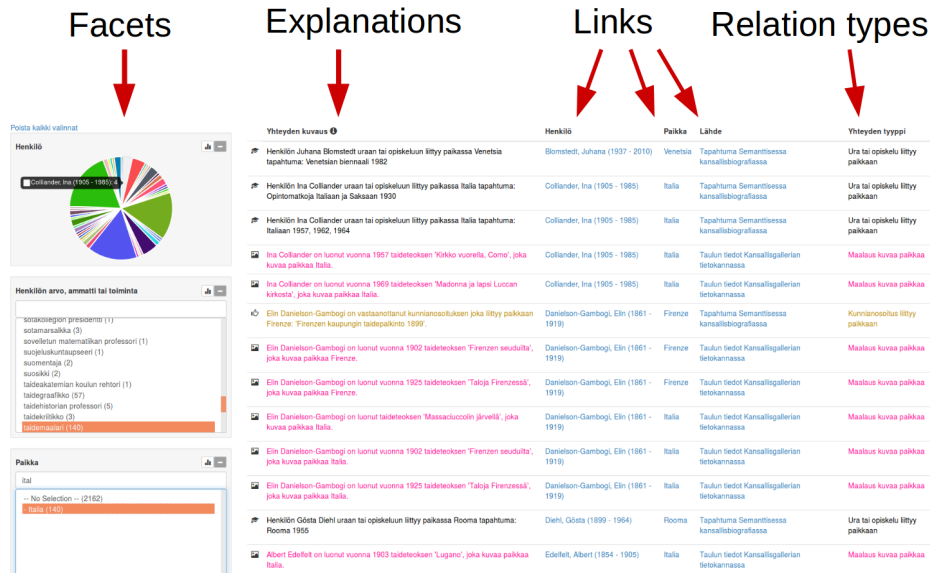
Facets

Explanations

Links

Relation types

Poista kaikki valinnat

Henkilö

Colliander, Ina (1905 - 1985): 4

Henkilön arvo, ammatti tai toiminta

sotakollegion presidentti (1)
sotamarsalkka (3)
sovelletun matematiikan professori (1)
suojeluskuntaupseeri (1)
suomentaja (2)
suosikki (2)
taideakatemian koulun rehtori (1)
taidegraafikko (57)
taidehistorian professori (5)
taidekriitikko (3)
taidemaalari (140)

Paikka

ital

-- No Selection -- (2162)
Italia (140)

| Yhteyden kuvaus | Henkilö | Paikka | Lähde | Yhteyden tyyppi |
|---|---|---|---|---|
| Henkilön Juhana Blomstedt uraan tai opiskeluun liittyy paikassa Venetsia tapahtuma: Venetsian biennaali 1982 | Blomstedt, Juhana (1937 - 2010) | Venetsia | Tapahtuma Semanttisessa kansallisbiografiassa | Ura tai opiskelu liittyy paikkaan |
| Henkilön Ina Colliander uraan tai opiskeluun liittyy paikassa Italia tapahtuma: Opintomatkoja Italiaan ja Saksaan 1930 | Colliander, Ina (1905 - 1985) | Italia | Tapahtuma Semanttisessa kansallisbiografiassa | Ura tai opiskelu liittyy paikkaan |
| Henkilön Ina Colliander uraan tai opiskeluun liittyy paikassa Italia tapahtuma: Italiaan 1957, 1962, 1964 | Colliander, Ina (1905 - 1985) | Italia | Tapahtuma Semanttisessa kansallisbiografiassa | Ura tai opiskelu liittyy paikkaan |
| Ina Colliander on luonut vuonna 1957 taideteoksen 'Kirkko vuorella, Como', joka kuvaa paikkaa Italia. | Colliander, Ina (1905 - 1985) | Italia | Taulun tiedot Kansallisgallerian tietokannassa | Maalaus kuvaa paikkaa |
| Ina Colliander on luonut vuonna 1969 taideteoksen 'Madonna ja lapsi Luccan kirkosta', joka kuvaa paikkaa Italia. | Colliander, Ina (1905 - 1985) | Italia | Taulun tiedot Kansallisgallerian tietokannassa | Maalaus kuvaa paikkaa |
| Elin Danielson-Gambogi on vastaanottanut kunnianosoituksen joka liittyy paikkaan Firenze: 'Firenzen kaupungin taidepalkinto 1899'. | Danielson-Gambogi, Elin (1861 - 1919) | Firenze | Tapahtuma Semanttisessa kansallisbiografiassa | Kunnianosoitus liittyy paikkaan |
| Elin Danielson-Gambogi on luonut vuonna 1902 taideteoksen 'Firenzen seuduilta', joka kuvaa paikkaa Firenze. | Danielson-Gambogi, Elin (1861 - 1919) | Firenze | Taulun tiedot Kansallisgallerian tietokannassa | Maalaus kuvaa paikkaa |
| Elin Danielson-Gambogi on luonut vuonna 1925 taideteoksen 'Taloja Firenzessä', joka kuvaa paikkaa Firenze. | Danielson-Gambogi, Elin (1861 - 1919) | Firenze | Taulun tiedot Kansallisgallerian tietokannassa | Maalaus kuvaa paikkaa |
| Elin Danielson-Gambogi on luonut taideteoksen 'Massaciuccolin järvellä', joka kuvaa paikkaa Italia. | Danielson-Gambogi, Elin (1861 - 1919) | Italia | Taulun tiedot Kansallisgallerian tietokannassa | Maalaus kuvaa paikkaa |
| Elin Danielson-Gambogi on luonut vuonna 1902 taideteoksen 'Firenzen seuduilta', joka kuvaa paikkaa Italia. | Danielson-Gambogi, Elin (1861 - 1919) | Italia | Taulun tiedot Kansallisgallerian tietokannassa | Maalaus kuvaa paikkaa |
| Elin Danielson-Gambogi on luonut vuonna 1925 taideteoksen 'Taloja Firenzessä', joka kuvaa paikkaa Italia. | Danielson-Gambogi, Elin (1861 - 1919) | Italia | Taulun tiedot Kansallisgallerian tietokannassa | Maalaus kuvaa paikkaa |
| Henkilön Gösta Diehl uraan tai opiskeluun liittyy paikassa Rooma tapahtuma: Rooma 1955 | Diehl, Gösta (1899 - 1964) | Rooma | Tapahtuma Semanttisessa kansallisbiografiassa | Ura tai opiskelu liittyy paikkaan |
| Albert Edelfelt on luonut vuonna 1903 taideteoksen 'Lugano', joka kuvaa paikkaa Italia. | Edelfelt, Albert (1854 - 1905) | Italia | Taulun tiedot Kansallisgallerian tietokannassa | Maalaus kuvaa paikkaa |